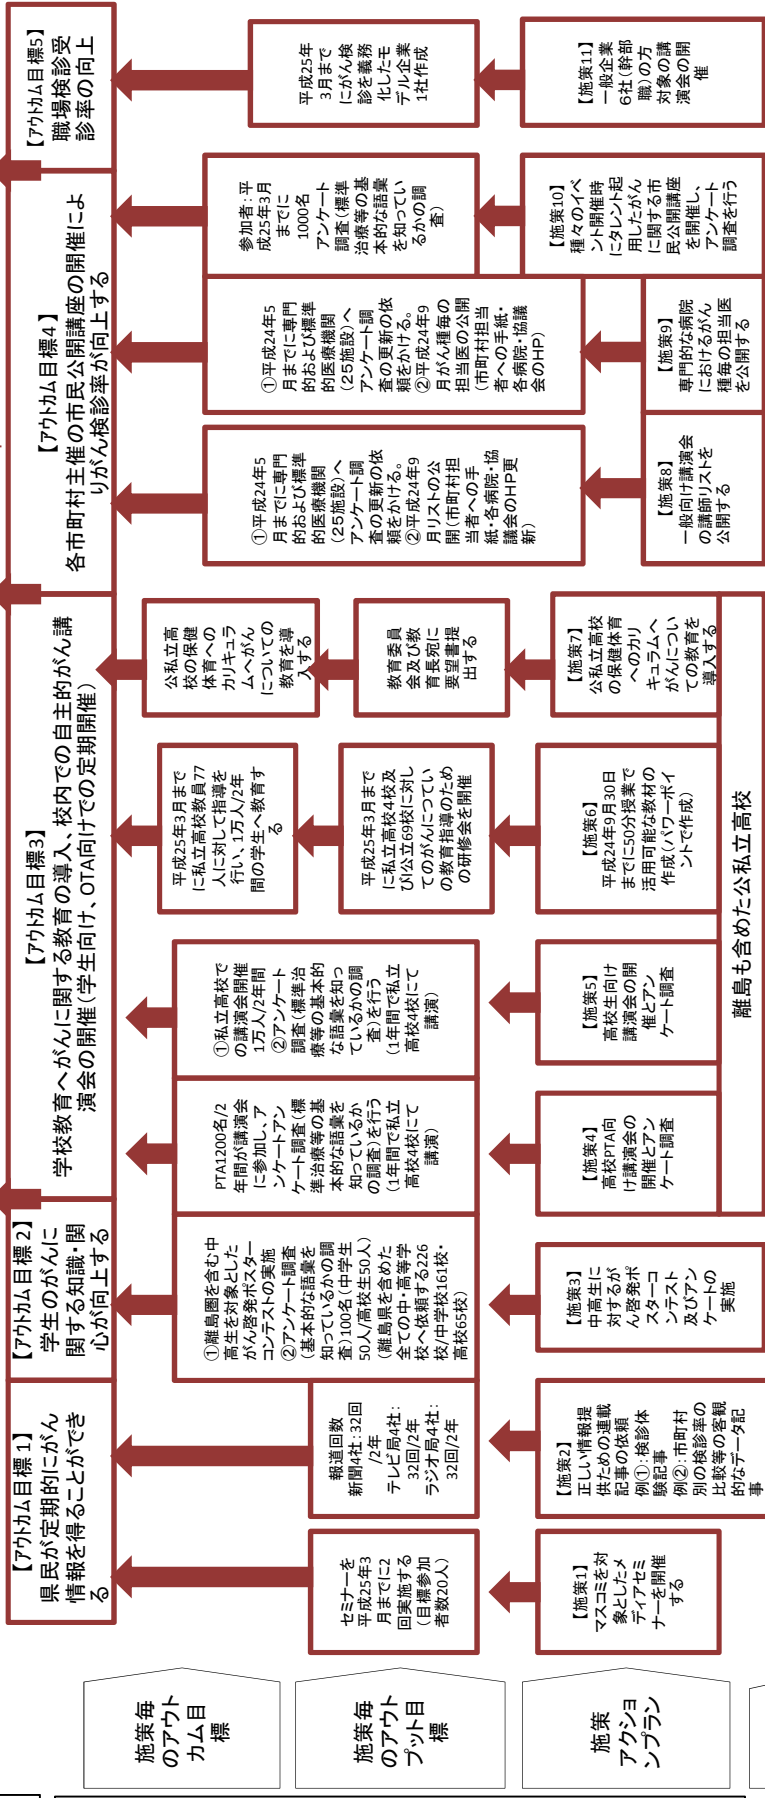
【アウトカム目標5】職場検診受診率の向上

平成25年3月までにがん検診を義務化したモデル企業1社作成

【施策11】一般企業6社（幹部職）の方対象の講演会の開催

【アウトカム目標4】各市町村主催の市民公開講座の開催によりがん検診率が向上する

参加者：平成25年3月までに1000名アンケート調査（標準治療等の基本的な語彙を知っているかの調査）

【施策10】種々のイベント開催時にタレント起用したがんに関する市民公開講座を開催し、アンケート調査を行う

①平成24年5月までに専門的および標準的医療機関（25施設）へアンケート調査の更新の依頼をかける。②平成24年9月がん種毎の公開担当医の公開（市町村担当者への手紙・各病院・協議会のHP）

【施策9】専門的な病院におけるがん種毎の担当医を公開する

①平成24年5月までに専門的および標準的医療機関（25施設）へアンケート調査の更新の依頼をかける。②平成24年9月リストの公開（市町村担当者への手紙・各病院・協議会のHP更新）

【施策8】一般向け講演会の講師リストを公開する

【アウトカム目標3】学校教育へがんに関する教育の導入、校内での自主的がん講演会の開催（学生向け、OTA向けでの定期開催）

公私立高校の保健体育へのカリキュラムへがんについての教育を導入する

教育委員会及び教育長宛に要望書提出する

【施策7】公私立高校の保健体育へのカリキュラムへがんについての教育を導入する

平成25年3月までに私立高校教員77人に対して指導を行い、1万人/2年間の学生へ教育する

平成25年3月までに私立高校4校及び公立69校に対してのがんについての教育指導のための研修会を開催

【施策6】平成24年9月30日までに50分授業で活用可能な教材の作成（パワーポイントで作成）

離島も含めた公私立高校

①私立高校での講演会開催1万人/2年間②アンケート調査（標準治療等の基本的な語彙を知っているかの調査を行う（1年間で私立高校4校にて講演）

【施策5】高校生向け講演会の開催とアンケート調査

PTA1200名/2年間が講演会に参加し、アンケートアンケート調査（標準治療等の基本的な語彙を知っているかの調査）を行う（1年間で私立高校4校にて講演）

【施策4】高校PTA向け講演会の開催とアンケート調査

【アウトカム目標2】学生のがんに関する知識・関心が向上する

①離島圏を含む中高生を対象としたがん啓発ポスターコンテストの実施②アンケート調査（基本的な語彙を知っているかの調査）100名（中学生50人/高校生50人）（離島県を含めた全ての中・高等学校へ依頼する226校（中学校161校・高校65校）

【施策3】中高生に対するがん啓発ポスターコンテスト及びアンケートの実施

【アウトカム目標1】県民が定期的にがん情報を得ることができる

報道回数新聞4社：32回/2年テレビ局4社：32回/2年ラジオ局4社：32回/2年

【施策2】正しい情報提供のための連載記事の依頼例①：検診体験記事例②：市町村別の検診率の客観比較等の客観的なデータ記事

セミナーを平成25年3月までに2回実施する（目標参加者数20人）

【施策1】マスコミを対象としたメディアセミナーを開催する

施策毎のアウトカム目標

施策毎のアウトプット目標

施策アクションプラン